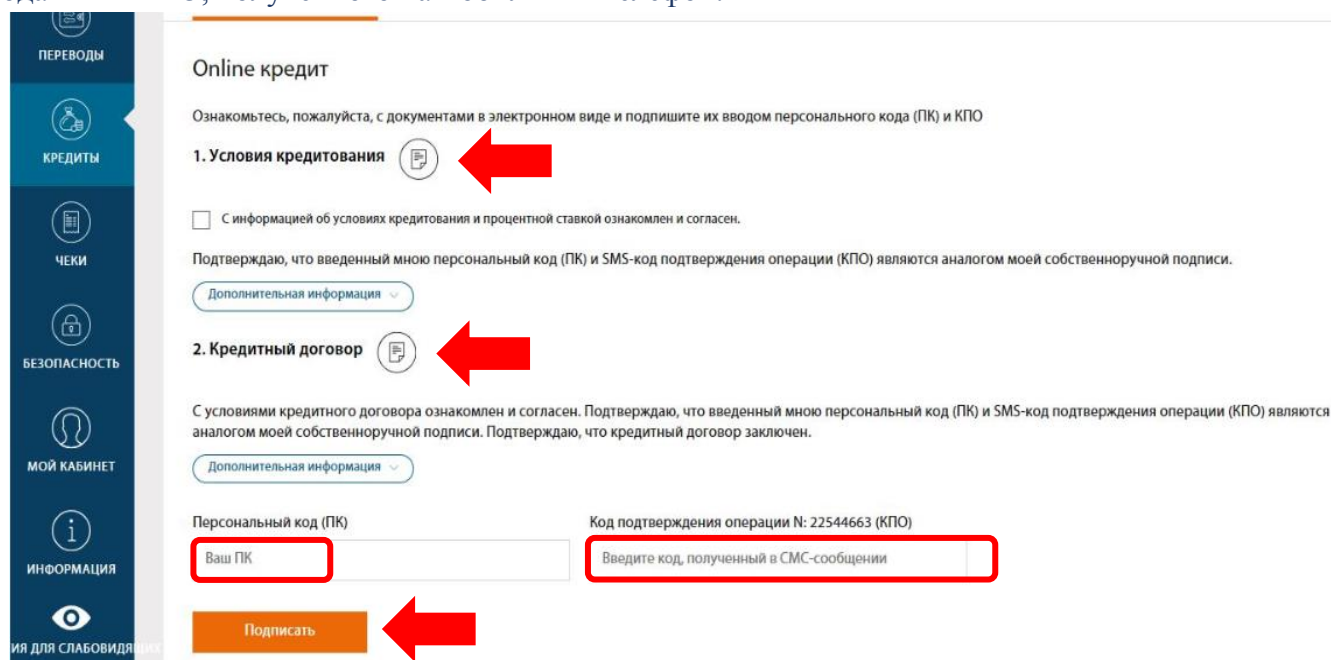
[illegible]

ПЕРЕВОДЫ

КРЕДИТЫ

ЧЕКИ

БЕЗОПАСНОСТЬ

МОЙ КАБИНЕТ

ИНФОРМАЦИЯ

ИЯ ДЛЯ СЛАБОВИДЯ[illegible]

Online кредит

Ознакомьтесь, пожалуйста, с документами в электронном виде и подпишите их вводом персонального кода (ПК) и КПО

1. Условия кредитования

С информацией об условиях кредитования и процентной ставкой ознакомлен и согласен.

Подтверждаю, что введенный мною персональный код (ПК) и SMS-код подтверждения операции (КПО) являются аналогом моей собственноручной подписи.

Дополнительная информация

2. Кредитный договор

С условиями кредитного договора ознакомлен и согласен. Подтверждаю, что введенный мною персональный код (ПК) и SMS-код подтверждения операции (КПО) являются аналогом моей собственноручной подписи. Подтверждаю, что кредитный договор заключен.

Дополнительная информация

Персональный код (ПК)

Ваш ПК

Код подтверждения операции N: 22544663 (КПО)

Введите код, полученный в СМС-сообщении

Подписать